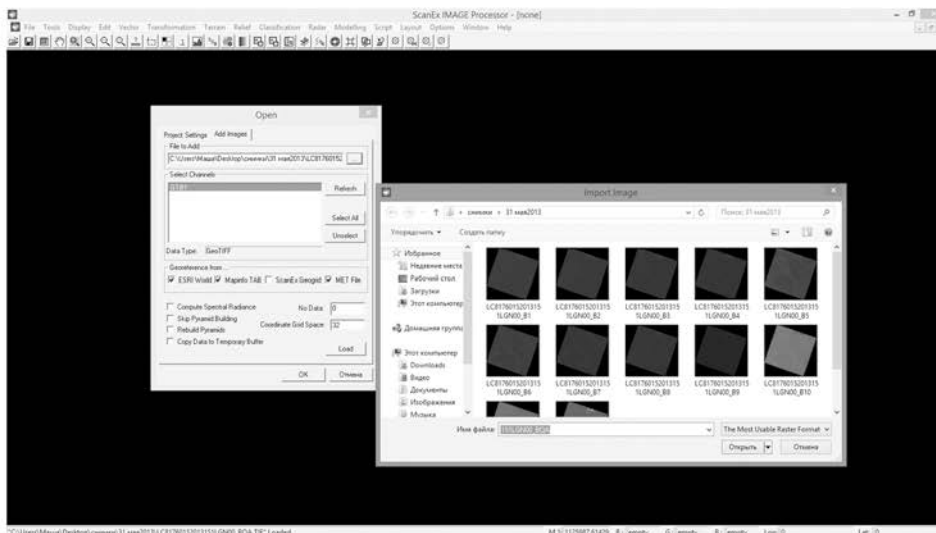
ScanEx IMAGE Processor - [none]

File Tools Display Edit Vector Transformation Terrain Relief Classification Radar Modelling Script Layout Options Window Help

Open

Project Settings Add Images

File to Add

C:\Users\Маша\Desktop\снимки\31 мая2013\LC81760152

Select Channels

Refresh

Select All

Unselect

Data Type: GeoTIFF

Georeference from

ESRI World MapInfo TAB ScanEx Geogrid MET File

Compute Spectral Radiance

No Data: 0

Skip Pyramid Building

Rebuild Pyramids

Coordinate Grid Space: 32

Copy Data to Temporary Buffer

Load

OK Отмена

Import Image

снимки › 31 мая2013

Поиск: 31 мая2013

Упорядочить ▾ Создать папку

Избранное

Недавние места

Рабочий стол

Загрузки

Этот компьютер

Домашняя группа

Этот компьютер

Downloads

Видео

Документы

Изображения

Музыка

LC81760152013151LGN00_B1

LC81760152013151LGN00_B2

LC81760152013151LGN00_B3

LC81760152013151LGN00_B4

LC81760152013151LGN00_B5

LC81760152013151LGN00_B6

LC81760152013151LGN00_B7

LC81760152013151LGN00_B8

LC81760152013151LGN00_B9

LC81760152013151LGN00_B10

Имя файла: 151LGN00_BQA

The Most Usable Raster Format

Открыть Отмена

"C:\Users\Маша\Desktop\снимки\31 мая2013\LC81760152013151LGN00_BQA.TIF" Loaded

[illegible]